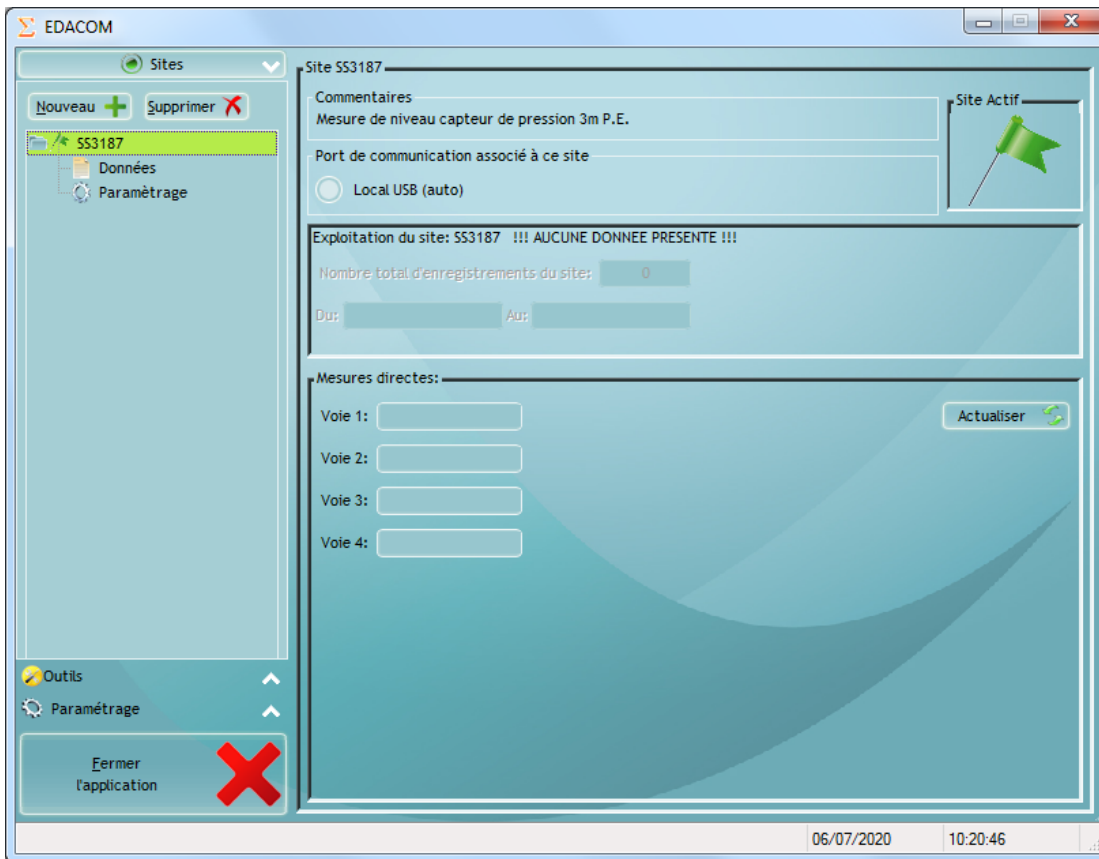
EDACOM

Sites

Nouveau Supprimer

SS3187
Données
Paramétrage

Outils
Paramétrage

Fermer l'application

Site SS3187

Commentaires
Mesure de niveau capteur de pression 3m P.E.

Site Actif

Port de communication associé à ce site
Local USB (auto)

Exploitation du site: SS3187 !!! AUCUNE DONNEE PRESENTE !!!
Nombre total d'enregistrements du site: 0
Du: Au:

Mesures directes:
Voie 1:
Voie 2:
Voie 3:
Voie 4:
Actualiser

06/07/2020 10:20:46